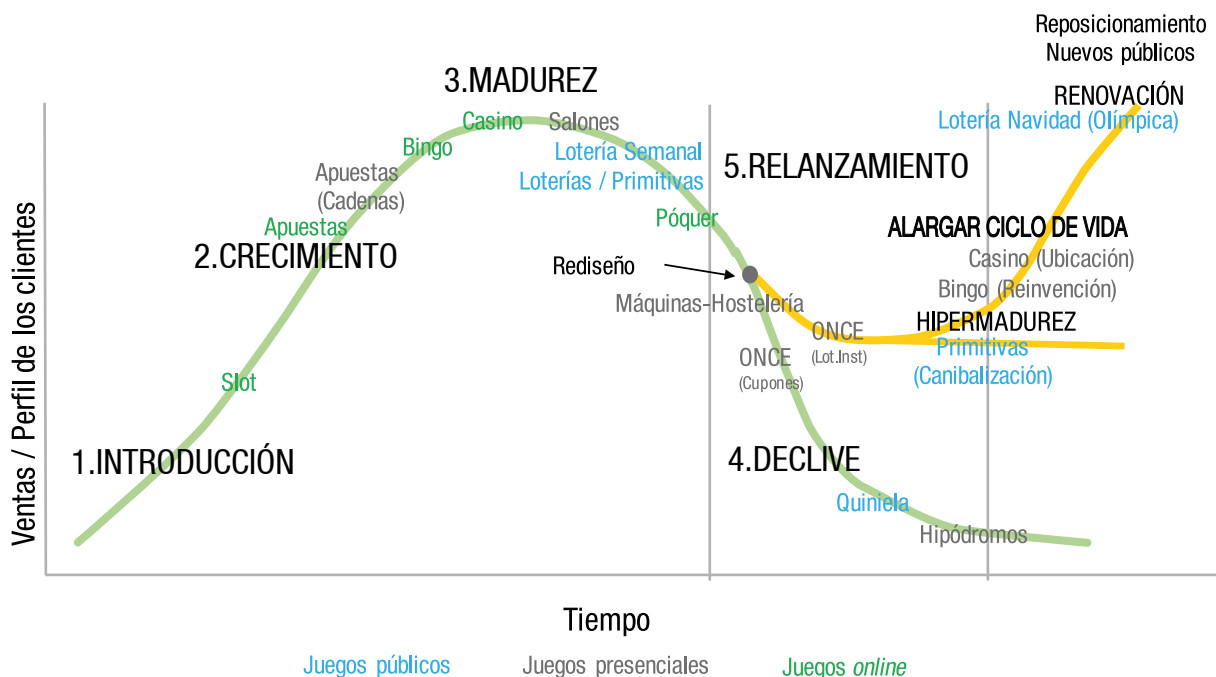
Reposicionamiento
Nuevos públicos

RENOVACIÓN
Lotería Navidad (Olímpica)

3.MADUREZ

Casino
Salones
Bingo
Lotería Semanal
Loterías / Primitivas
Apuestas (Cadenas)
Apuestas

5.RELANZAMIENTO

Póquer

ALARGAR CICLO DE VIDA
Casino (Ubicación)
Bingo (Reinvención)

2.CRECIMIENTO

Rediseño
Máquinas-Hostelería

ONCE (Lot.Inst)
HIPERMADUREZ
Primitivas (Canibalización)

ONCE (Cupones)

Slot

Ventas / Perfil de los clientes

1.INTRODUCCIÓN

4.DECLIVE

Quiniela

Hipódromos

Tiempo

Juegos públicos
Juegos presenciales
Juegos online